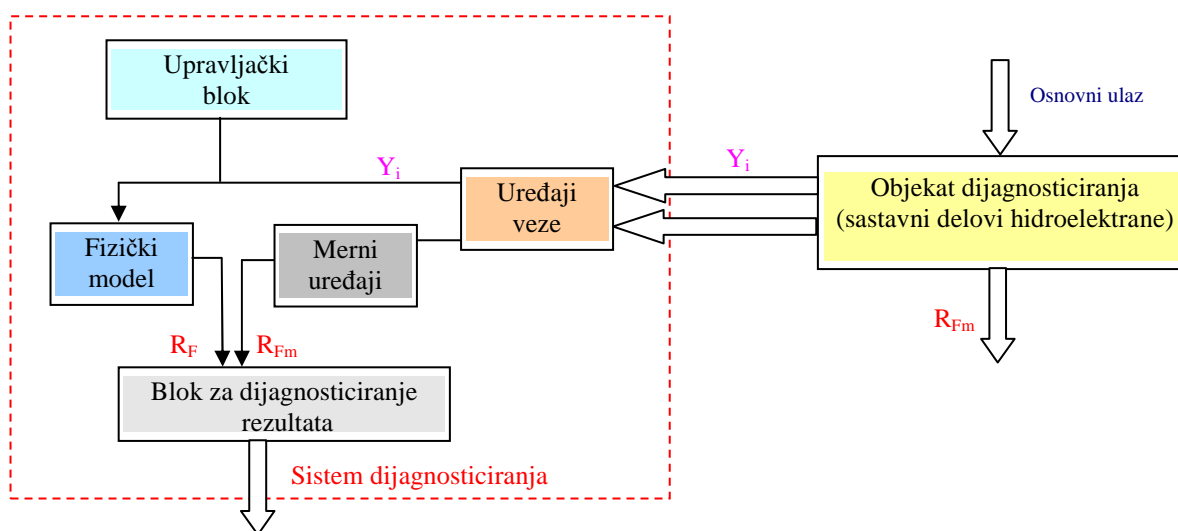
Upravljački blok

Osnovni ulaz

$Y_i$

$Y_i$

Uređaji veze

Objekat dijagnosticiranja (sastavni delovi hidroelektrane)

Fizički model

Merni uređaji

$R_{Fm}$

$R_F$

$R_{Fm}$

Blok za dijagnosticiranje rezultata

Sistem dijagnosticiranja